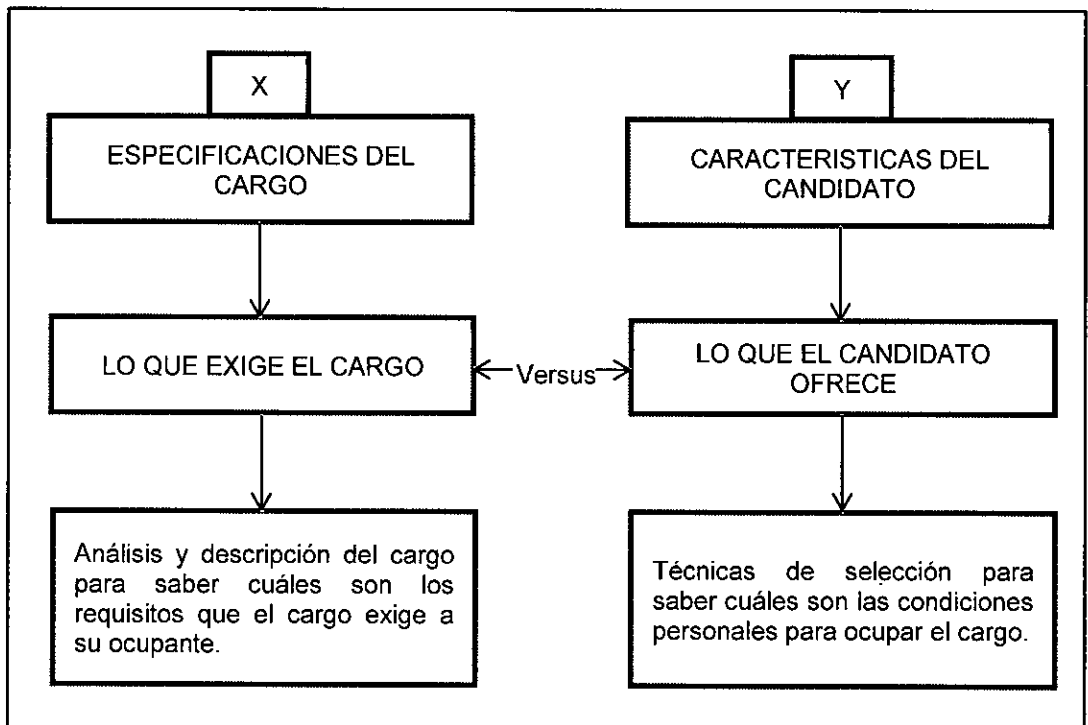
X

ESPECIFICACIONES DEL CARGO

LO QUE EXIGE EL CARGO

Análisis y descripción del cargo para saber cuáles son los requisitos que el cargo exige a su ocupante.

Versus

Y

CARACTERISTICAS DEL CANDIDATO

LO QUE EL CANDIDATO OFRECE

Técnicas de selección para saber cuáles son las condiciones personales para ocupar el cargo.